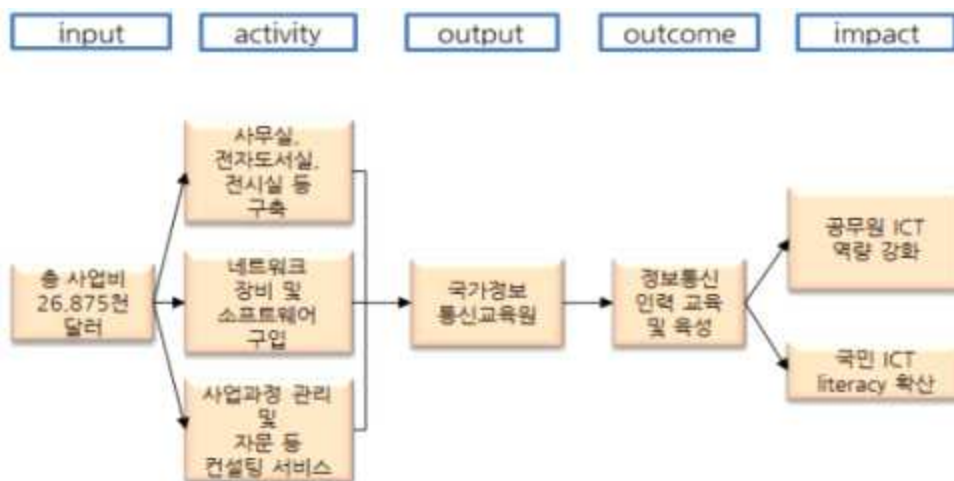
input

activity

output

outcome

impact

총 사업비 26,875천 달러

사무실, 전자도서실, 전시실 등 구축

네트워크 장비 및 소프트웨어 구입

사업과정 관리 및 자문 등 컨설팅 서비스

국가정보 통신교육원

정보통신 인력 교육 및 육성

공무원 ICT 역량 강화

국민 ICT literacy 확산